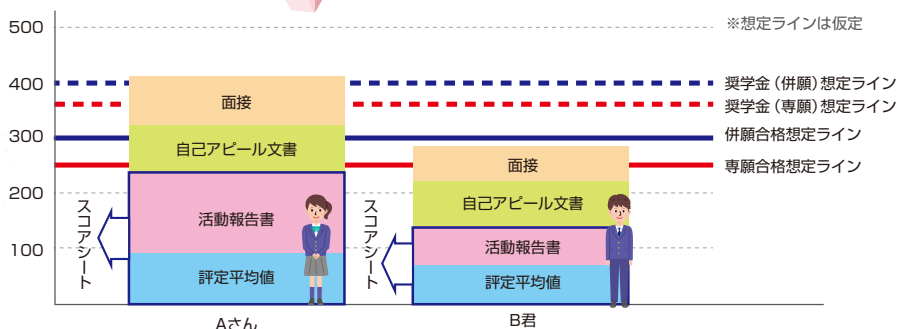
500
400
300
200
100

※想定ラインは仮定

奨学金（併願）想定ライン
奨学金（専願）想定ライン
併願合格想定ライン
専願合格想定ライン

スコアシート

面接
自己アピール文書
活動報告書
評定平均値
Aさん

スコアシート

面接
自己アピール文書
活動報告書
評定平均値
B君